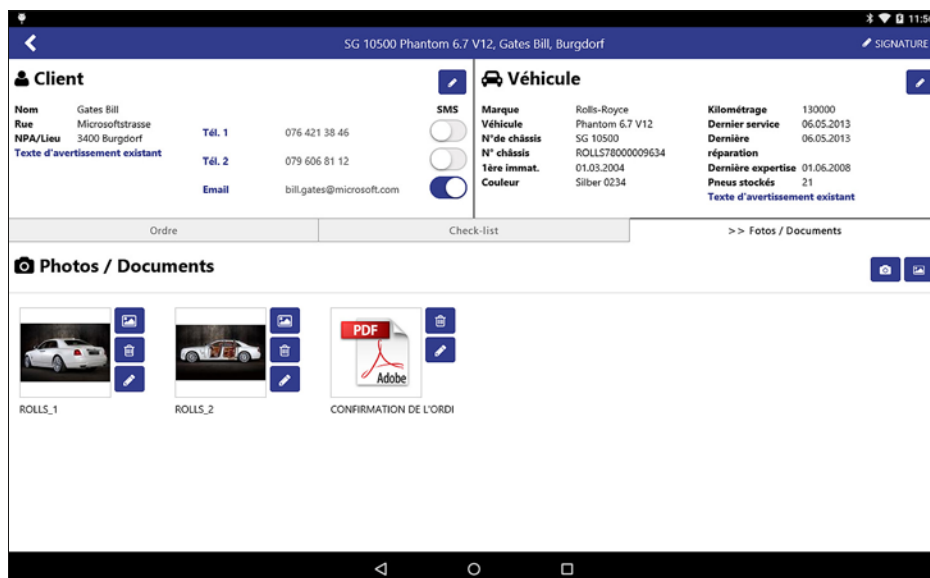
11:5

SG 10500 Phantom 6.7 V12, Gates Bill, Burgdorf

SIGNATURE

Client

Nom Gates Bill
Rue Microsoftstrasse
NPA/Lieu 3400 Burgdorf
Texte d'avertissement existant

SMS

Tél. 1 076 421 38 46
Tél. 2 079 606 81 12
Email bill.gates@microsoft.com

Véhicule

Marque Rolls-Royce
Véhicule Phantom 6.7 V12
N°de châssis SG 10500
N° châssis ROLLS78000009634
1ère immat. 01.03.2004
Couleur Silber 0234

Kilométrage 130000
Dernier service 06.05.2013
Dernière réparation 06.05.2013
Dernière expertise 01.06.2008
Pneus stockés 21
Texte d'avertissement existant

Ordre

Check-list

>> Fotos / Documents

Photos / Documents

PDF

Adobe

ROLLS_1

ROLLS_2

CONFIRMATION DE L'ORDI